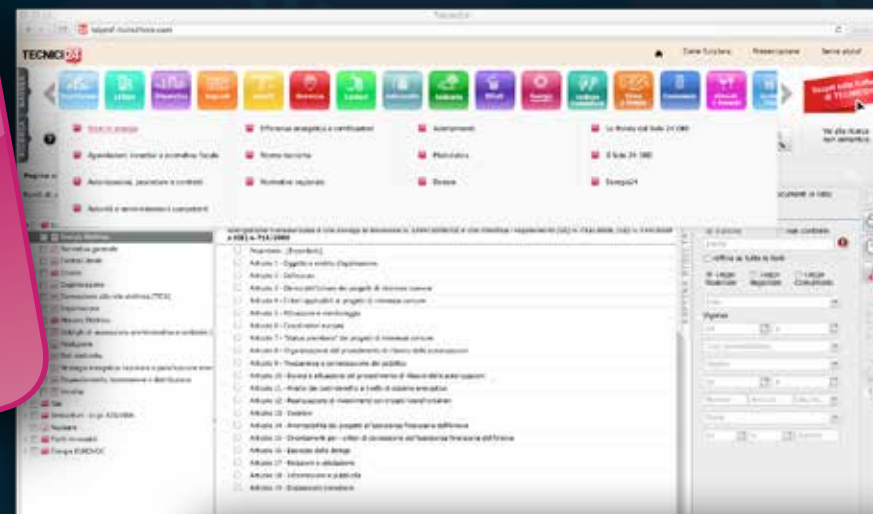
TECNICI24

Fonti di energia
Agevolazioni, incentivi e normativa fiscale
Autorizzazioni, procedure e controlli
Attività e amministrazioni competenti

Efficienza energetica e certificazioni
Norme tecniche
Normative regionali

Approfondimenti
Fotovoltaico
Elettrico

La rivista del Sole 24 ORE
Il Sole 24 ORE
Energia24

Norme tecniche
Normativa generale
Fonti di energia
Fotovoltaico
Nucleare
Energia Elettrica
Gas

Articolo 1 - Oggetto e ambito d'applicazione
Articolo 2 - Definizioni
Articolo 3 - Procedure
Articolo 4 - Criteri applicabili ai progetti di interesse comune
Articolo 5 - Attuazione e monitoraggio
Articolo 6 - Coordinatori europei
Articolo 7 - Status prioritario dei progetti di interesse comune
Articolo 8 - Organizzazione del procedimento di rilascio delle autorizzazioni
Articolo 9 - Trasparenza e partecipazione del pubblico
Articolo 10 - Durata e attuazione del procedimento di rilascio delle autorizzazioni
Articolo 11 - Analisi dei costi-benefici a livello di sistema energetico
Articolo 12 - Realizzazione di investimenti con impatti transfrontalieri
Articolo 13 - Incentivi
Articolo 14 - Ammissibilità dei progetti all'assistenza finanziaria dell'Unione
Articolo 15 - Orientamenti per i criteri di concessione dell'assistenza finanziaria dell'Unione
Articolo 16 - Esercizio della delega
Articolo 17 - Relazioni e valutazione
Articolo 18 - Informazione e pubblicità
Articolo 19 - Disposizioni transitorie

Legge Nazionali
Legge Regionali
Legge Comunitarie
Vigenza